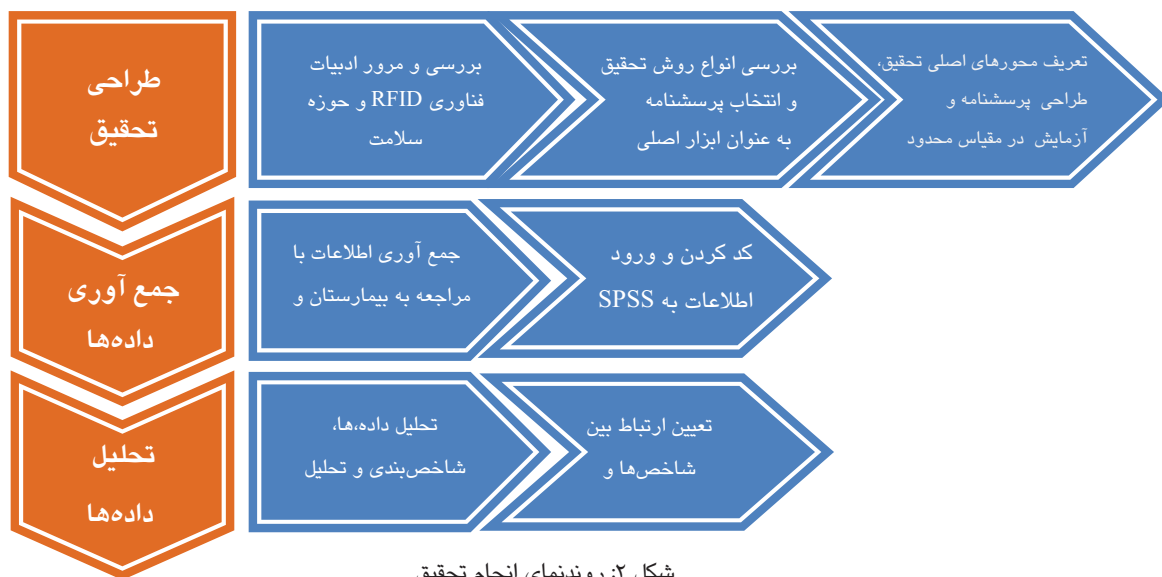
طراحی تحقیق

بررسی و مرور ادبیات فناوری RFID و حوزه سلامت

بررسی انواع روش تحقیق و انتخاب پرسشنامه به عنوان ابزار اصلی

تعریف محورهای اصلی تحقیق، طراحی پرسشنامه و آزمایش در مقیاس محدود

جمع آوری داده‌ها

جمع آوری اطلاعات با مراجعه به بیمارستان و

کد کردن و ورود اطلاعات به SPSS

تحلیل داده‌ها

تحلیل داده‌ها، شاخص‌بندی و تحلیل

تعیین ارتباط بین شاخص‌ها و

شکل ۲: روندنمای انجام تحقیق